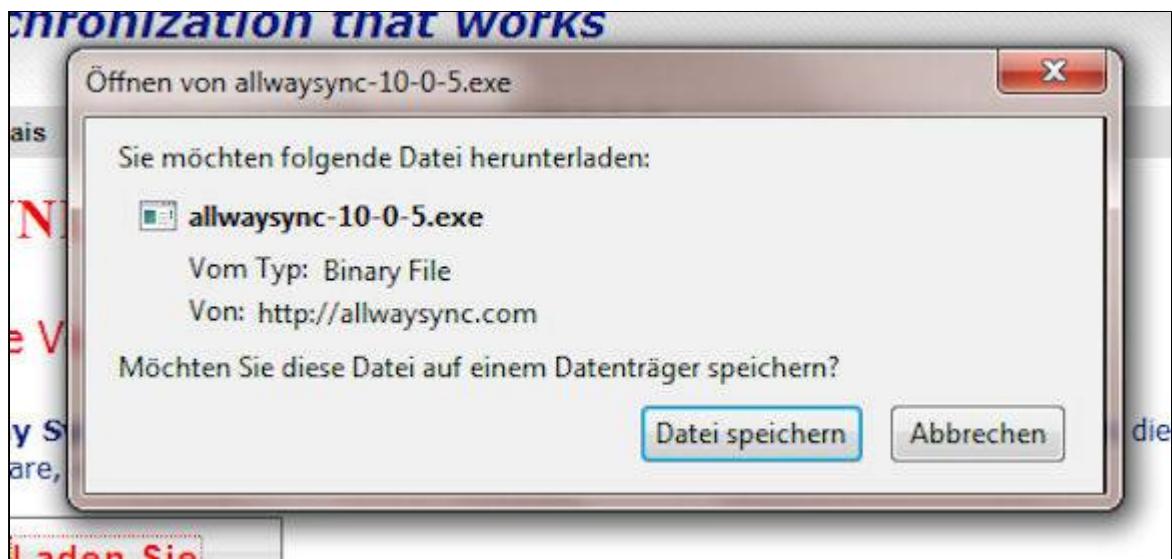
chronization that works

ais

N

e V

y S

are,

Laden Sie

die

Öffnen von allwaysync-10-0-5.exe

Sie möchten folgende Datei herunterladen:

allwaysync-10-0-5.exe

Vom Typ: Binary File

Von: http://allwaysync.com

Möchten Sie diese Datei auf einem Datenträger speichern?

Datei speichern

Abbrechen